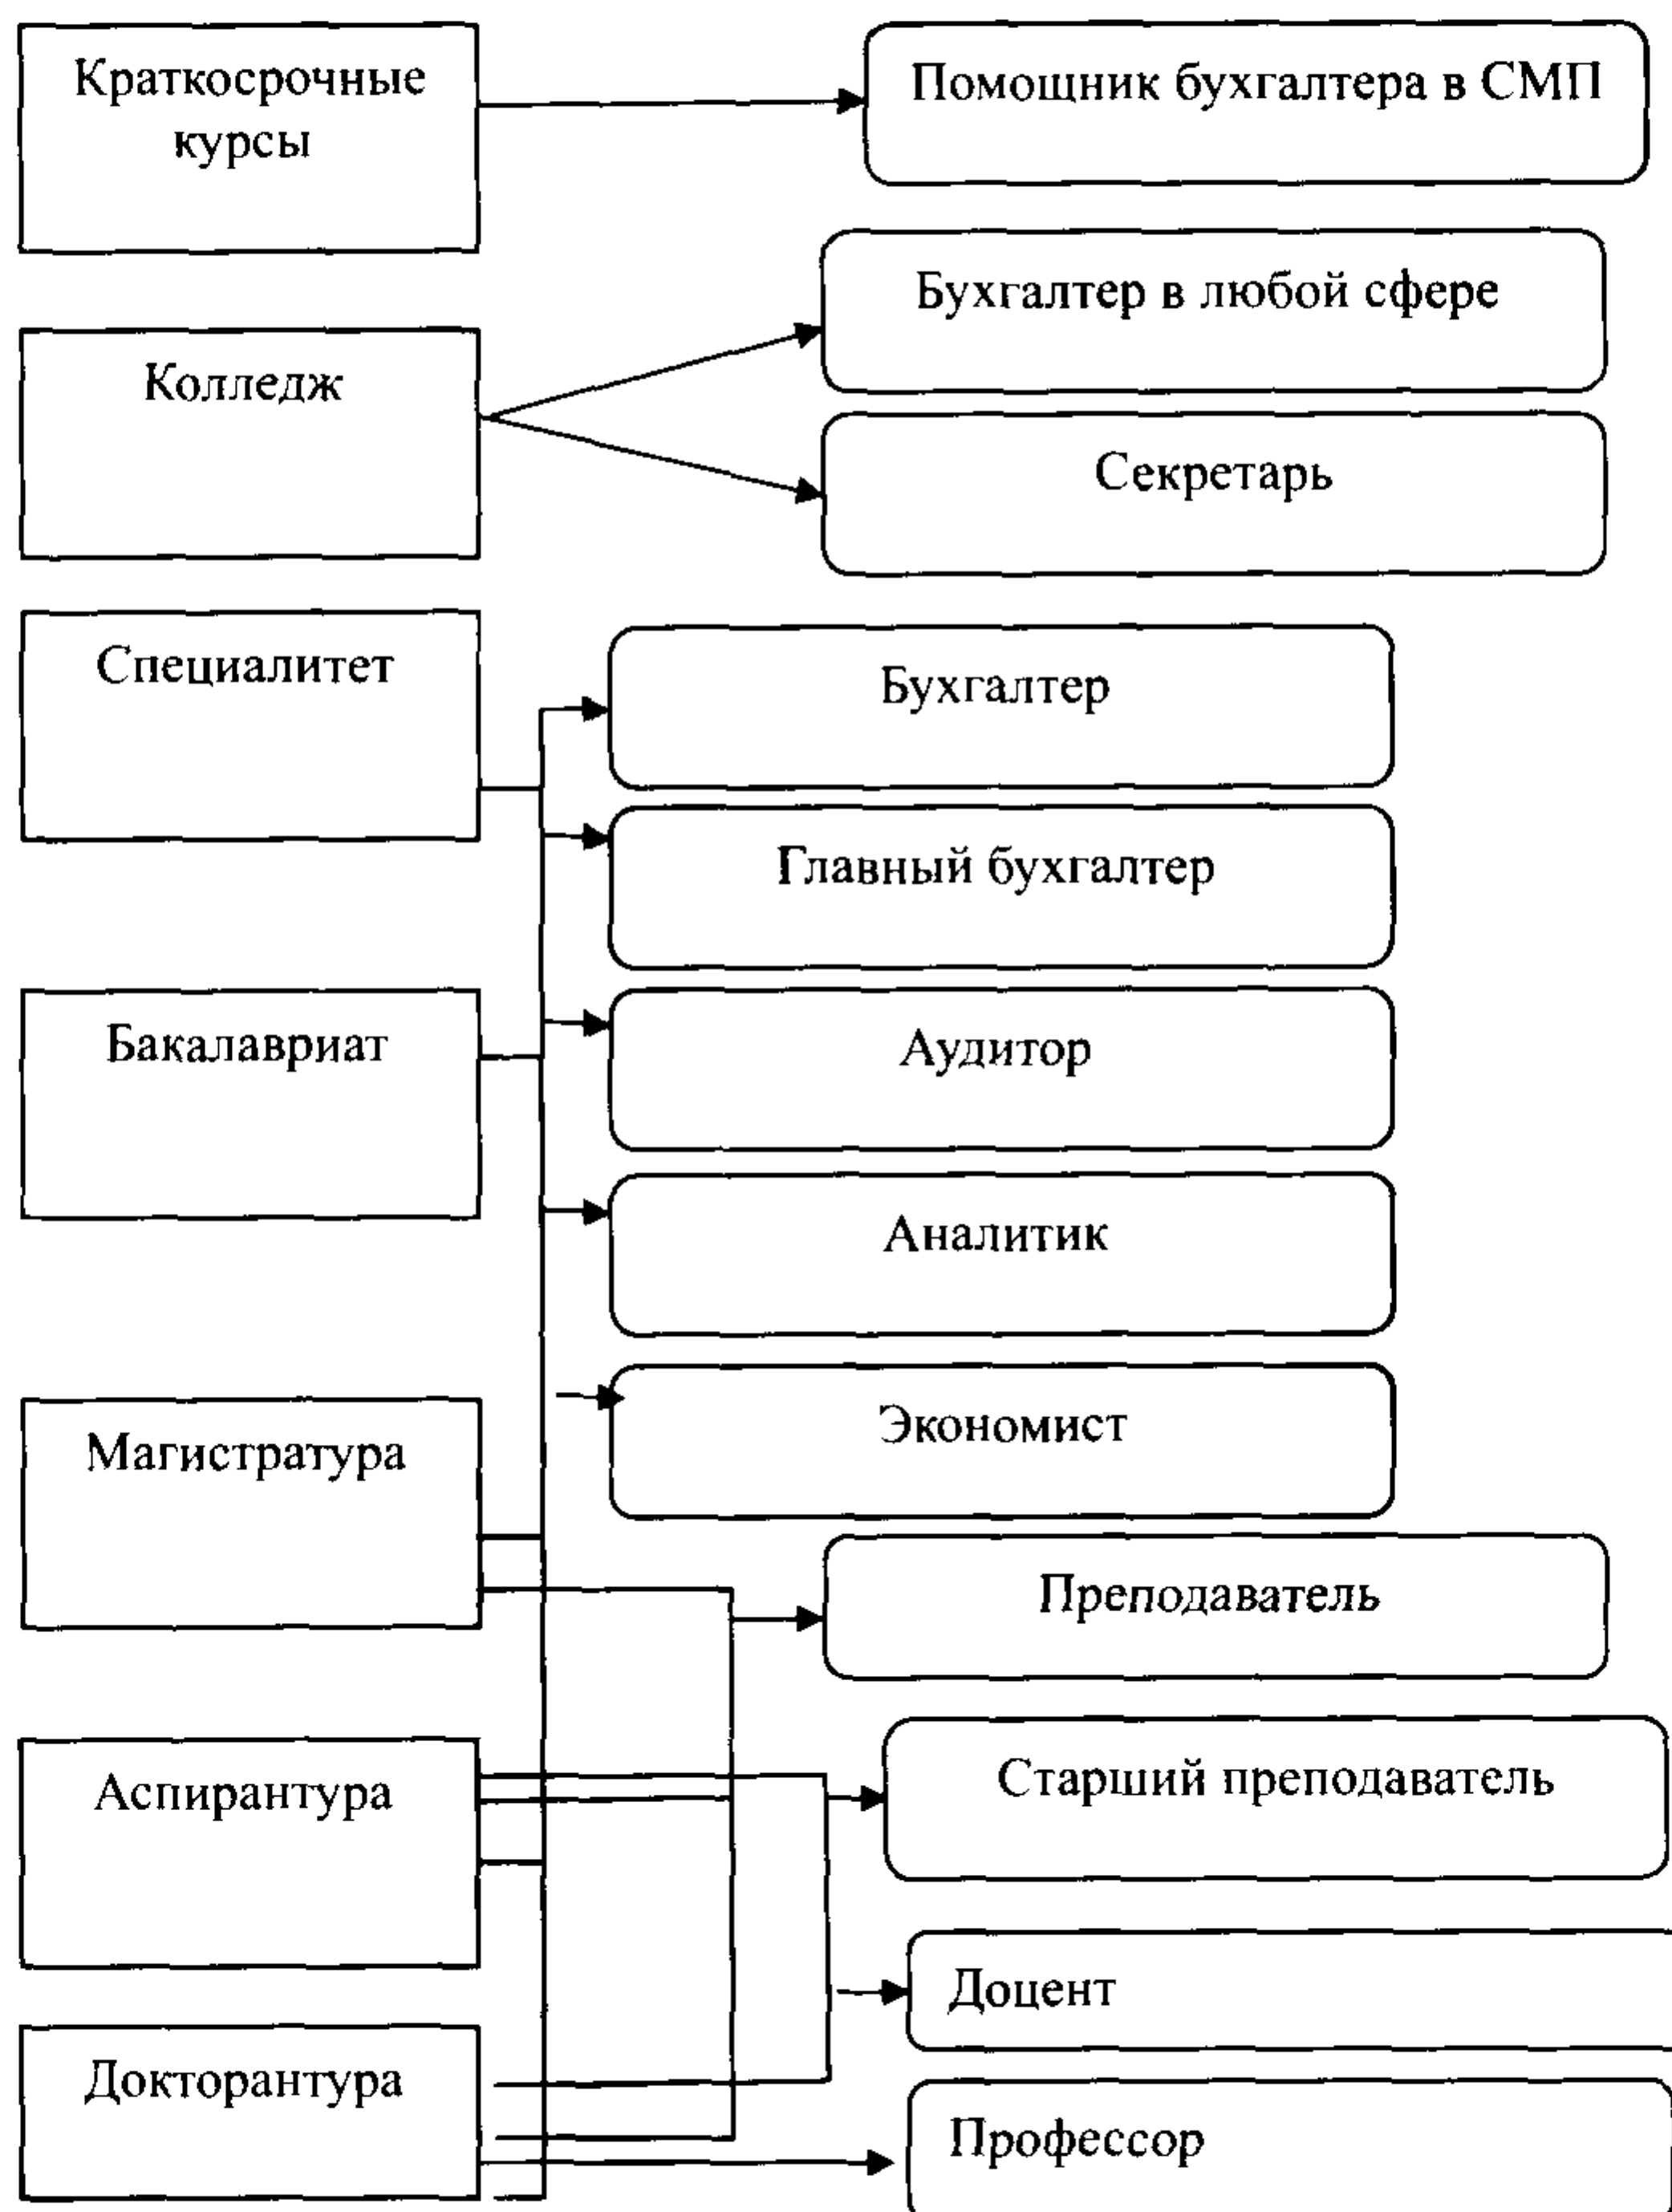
Краткосрочные курсы

Помощник бухгалтера в СМП

Колледж

Бухгалтер в любой сфере

Секретарь

Специалитет

Бакалавриат

Магистратура

Аспирантура

Докторантура

Бухгалтер

Главный бухгалтер

Аудитор

Аналитик

Экономист

Преподаватель

Старший преподаватель

Доцент

Профессор